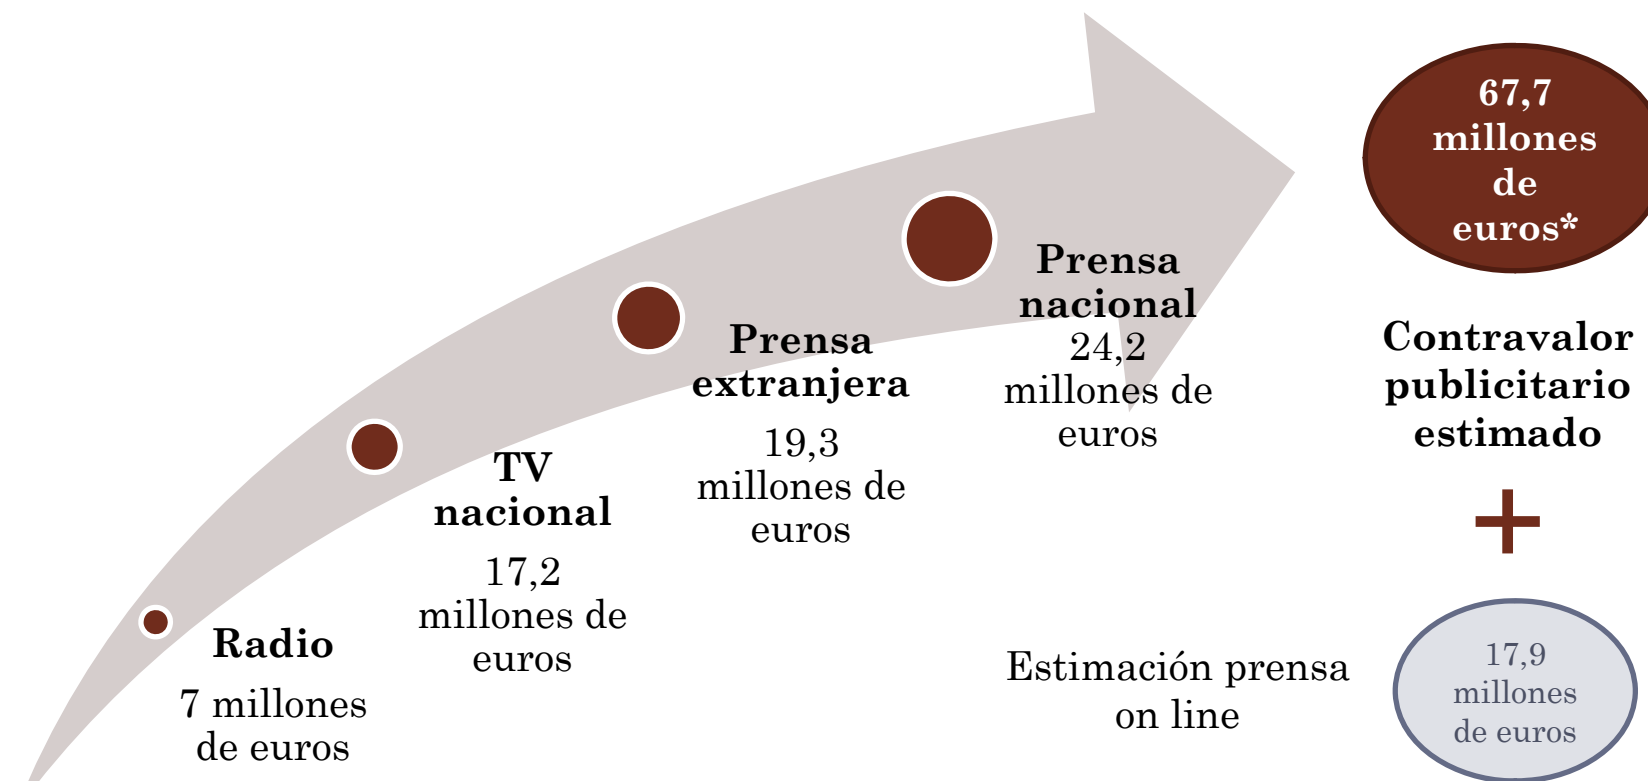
Radio

7 millones de euros

TV nacional

17,2 millones de euros

Prensa extranjera

19,3 millones de euros

Prensa nacional

24,2 millones de euros

67,7 millones de euros*

Contravalor publicitario estimado

+

Estimación prensa on line

17,9 millones de euros